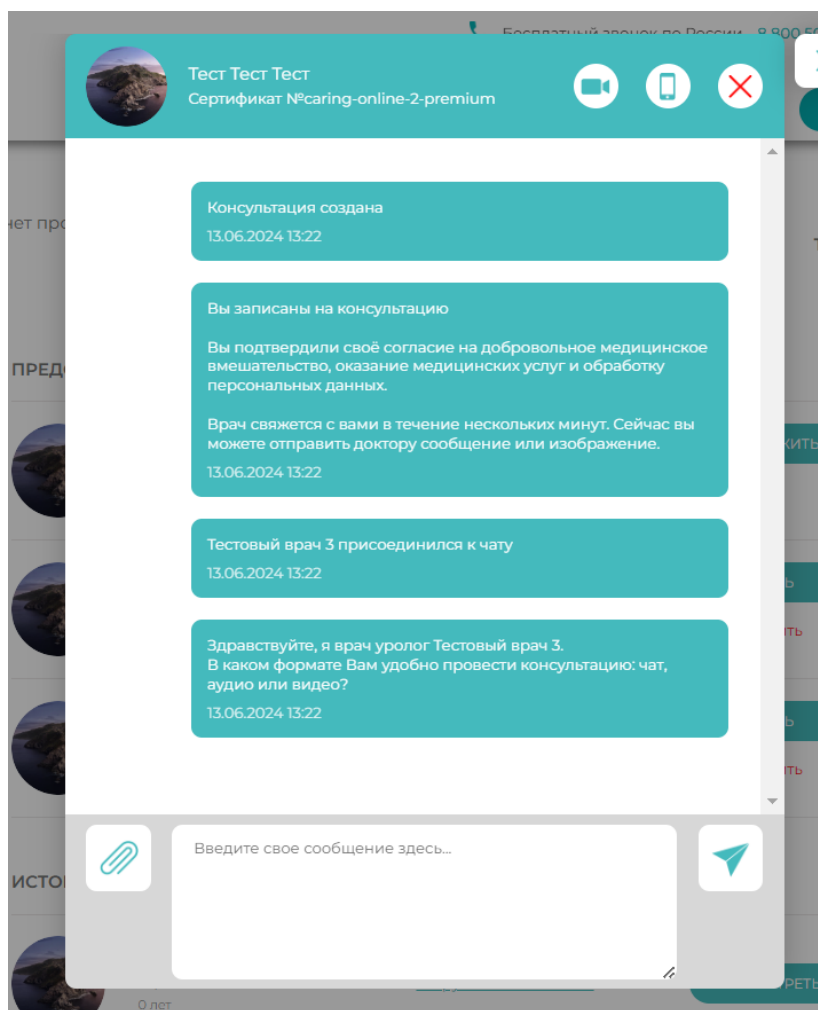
Бесплатный звонок по России 8 800

Тест Тест Тест
Сертификат №caring-online-2-premium

нет про

ПРЕД

ИСТО

0 лет

Консультация создана
13.06.2024 13:22

Вы записаны на консультацию

Вы подтвердили своё согласие на добровольное медицинское вмешательство, оказание медицинских услуг и обработку персональных данных.

Врач свяжется с вами в течение нескольких минут. Сейчас вы можете отправить доктору сообщение или изображение.
13.06.2024 13:22

Тестовый врач 3 присоединился к чату
13.06.2024 13:22

Здравствуйте, я врач уролог Тестовый врач 3.
В каком формате Вам удобно провести консультацию: чат, аудио или видео?
13.06.2024 13:22

Введите свое сообщение здесь...